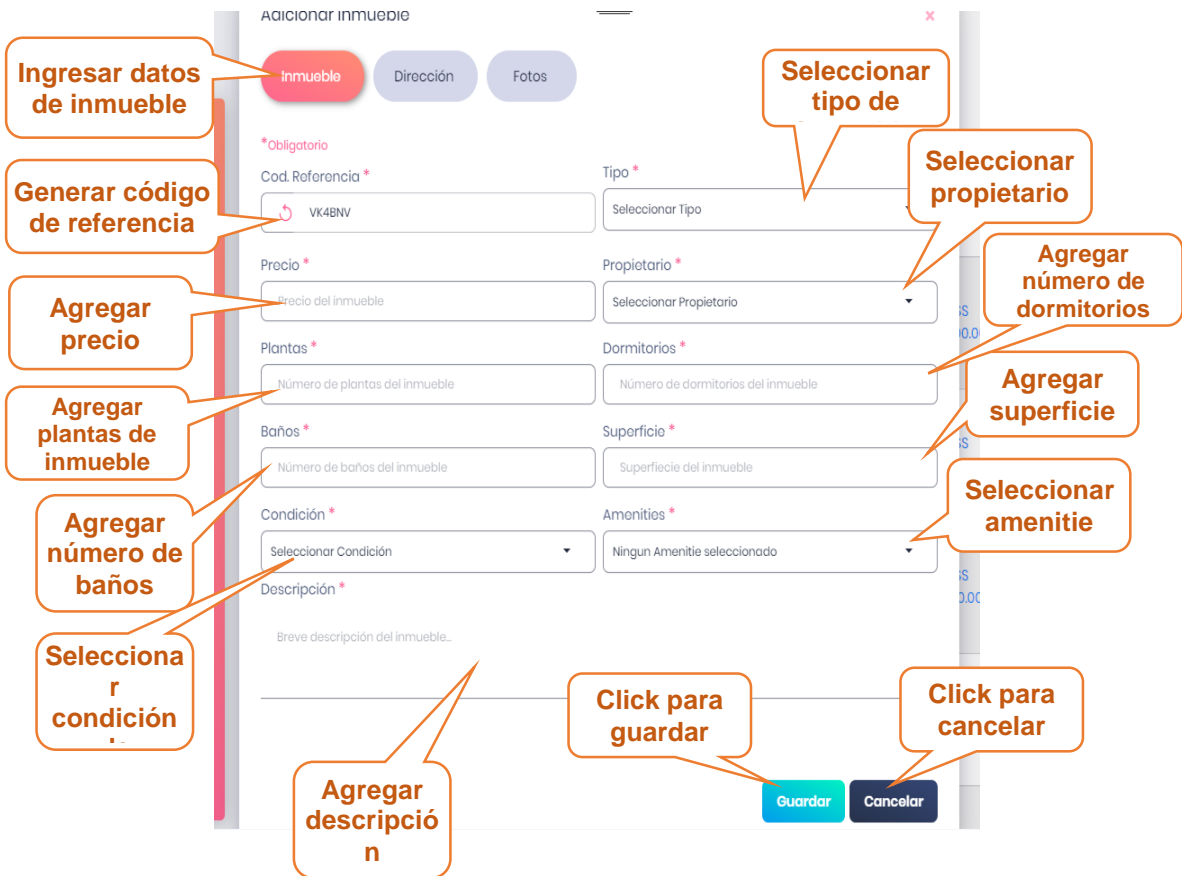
Adicionar inmueble

×

Inmueble
Dirección
Fotos

Ingresar datos de inmueble

Seleccionar tipo de

*Obligatorio

Cod. Referencia *
VK4BNV

Generar código de referencia

Tipo *
Seleccionar Tipo

Seleccionar propietario

Precio *
Precio del inmueble

Agregar precio

Propietario *
Seleccionar Propietario

Agregar número de dormitorios

Plantas *
Número de plantas del inmueble

Dormitorios *
Número de dormitorios del inmueble

Agregar plantas de inmueble

Agregar superficie

Baños *
Número de baños del inmueble

Superficie *
Superfiecie del inmueble

Agregar número de baños

Seleccionar amenitie

Condición *
Seleccionar Condición

Amenities *
Ningun Amenitie seleccionado

Descripción *
Breve descripción del inmueble...

Seleccionar condición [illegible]

Click para guardar

Click para cancelar

Agregar descripción

Guardar
Cancelar